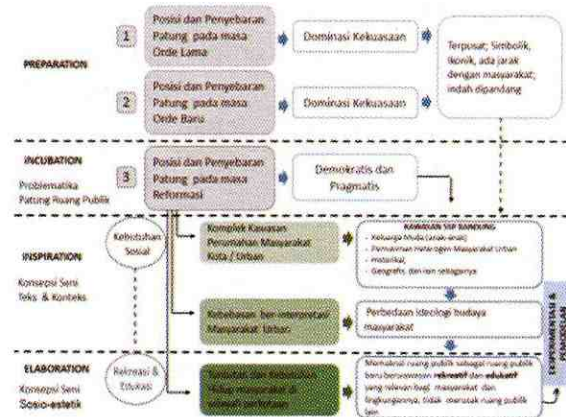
PREPARATION

1 Posisi dan Penyebaran Patung pada masa Orde Lama

Dominasi Kekuasaan

2 Posisi dan Penyebaran Patung pada masa Orde Baru

Dominasi Kekuasaan

Terpusat; Simbolik, ikonik, ada jarak dengan masyarakat; indah dipandang

INCUBATION

Problematika Patung Ruang Publik

3 Posisi dan Penyebaran Patung pada masa Reformasi

Demokratis dan Pragmatis

INSPIRATION

Konsepsi Seni Teks & Konteks

Kebutuhan Sosial

Komplek Kawasan Perumahan Masyarakat Kota / Urban

KAWASAN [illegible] BANDUNG
- Keluarga Muda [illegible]
- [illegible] Masyarakat Urban
- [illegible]
- Geografis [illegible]

Kebebasan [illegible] Masyarakat Urban

Perbedaan ideologi budaya masyarakat

ELABORATION

Konsepsi Seni Sosio-estetik

Rekreasi & Edukasi

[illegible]

Memaknai ruang publik sebagai ruang publik baru bernuansa rekreatif dan edukatif yang relevan bagi masyarakat dan lingkungannya, tidak merusak ruang publik lain.

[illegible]